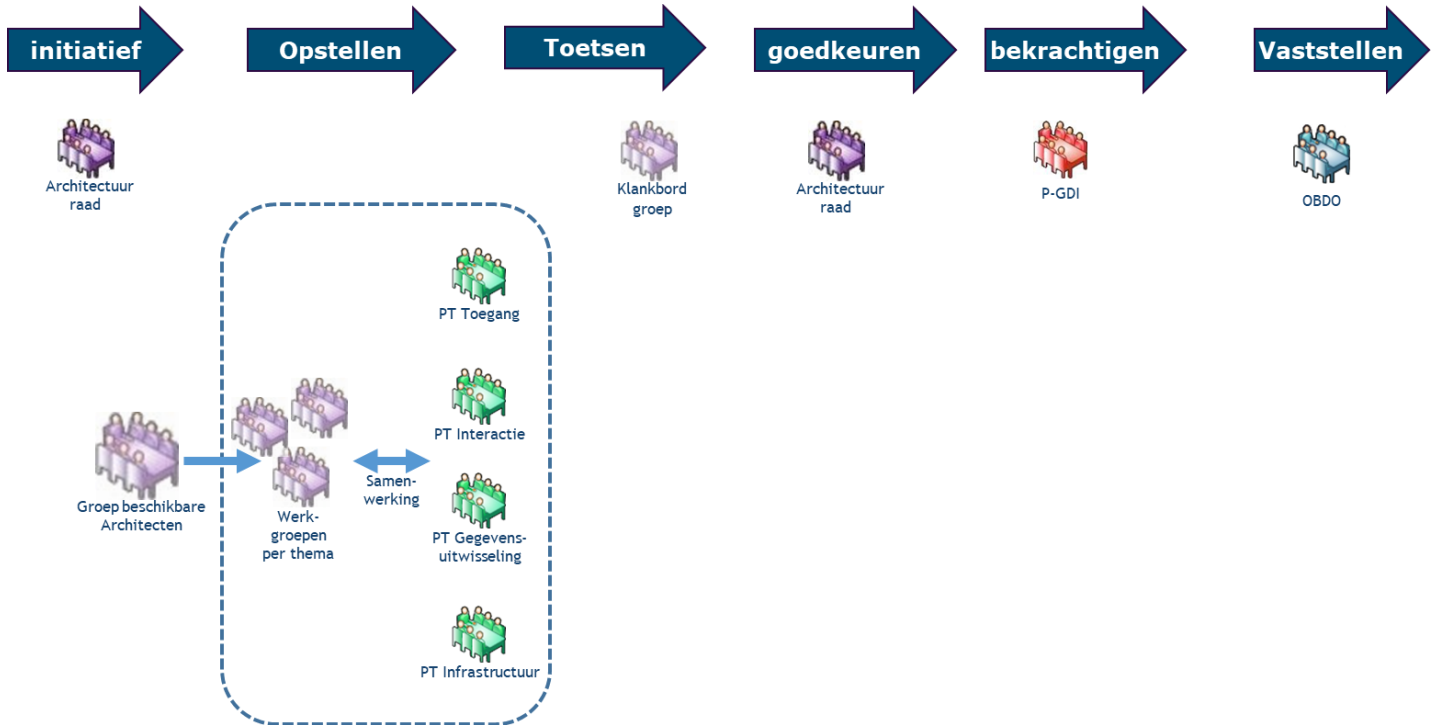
initiatief

Opstellen

Toetsen

goedkeuren

bekrachtigen

Vaststellen

Architectuur raad

Klankbord groep

Architectuur raad

P-GDI

OBDO

PT Toegang

PT Interactie

Groep beschikbare Architecten

Werkgroepen per thema

Samenwerking

PT Gegevensuitwisseling

PT Infrastructuur